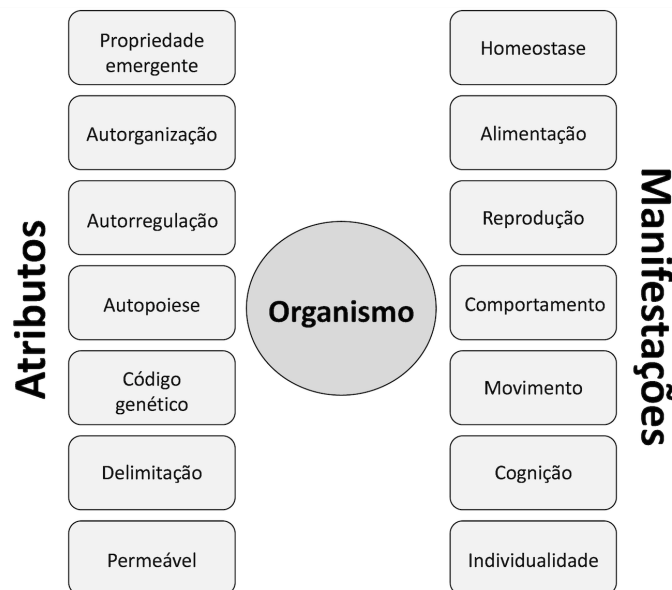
Atributos

Propriedade emergente

Autorganização

Autorregulação

Autopoiese

Código genético

Delimitação

Permeável

Organismo

Homeostase

Alimentação

Reprodução

Comportamento

Movimento

Cognição

Individualidade

Manifestações